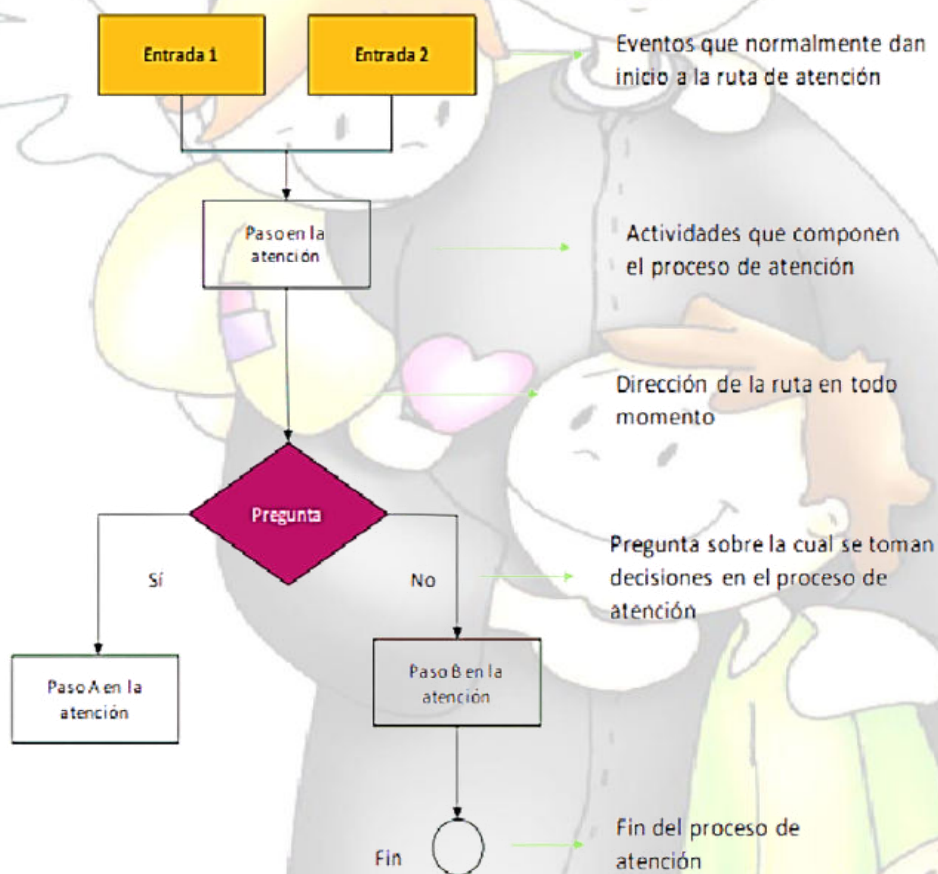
Entrada 1

Entrada 2

Eventos que normalmente dan inicio a la ruta de atención

Paso en la atención

Actividades que componen el proceso de atención

Dirección de la ruta en todo momento

Pregunta

Sí

No

Pregunta sobre la cual se toman decisiones en el proceso de atención

Paso A en la atención

Paso B en la atención

Fin

Fin del proceso de atención